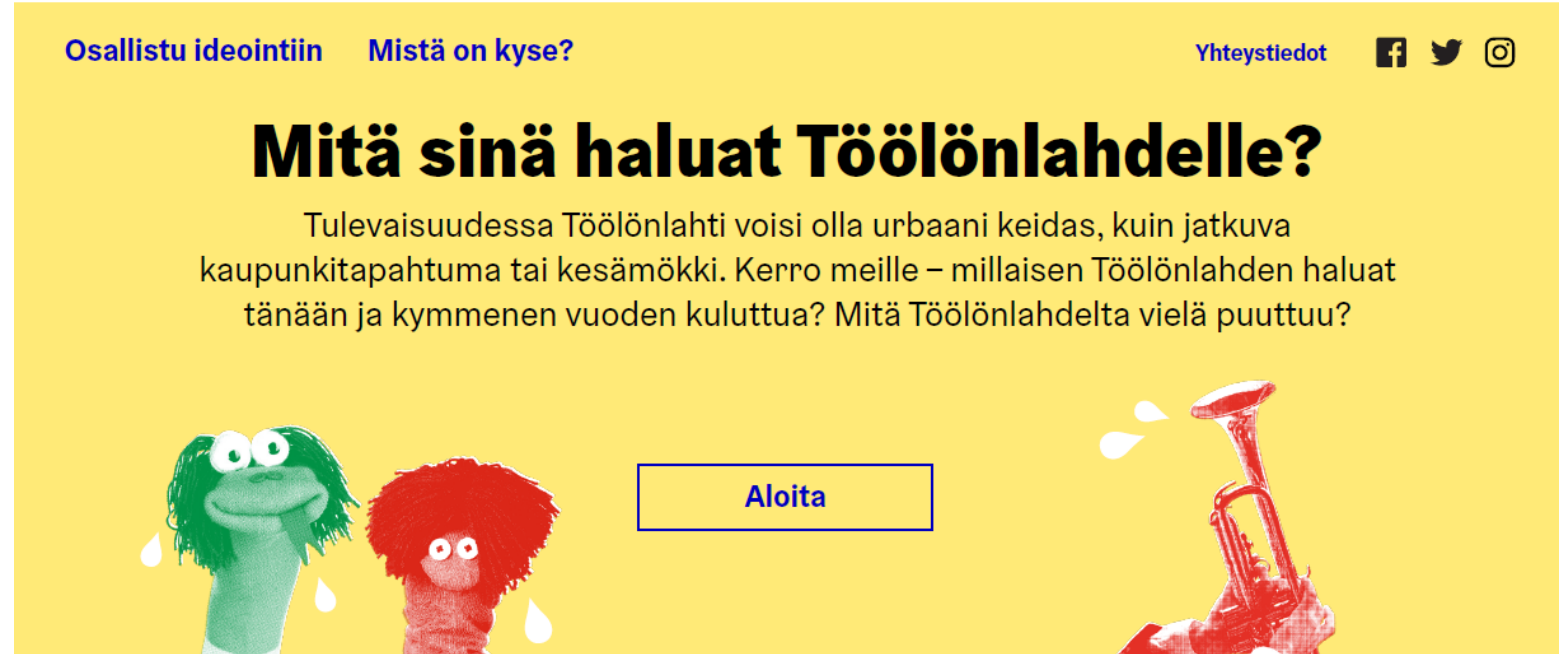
Osallistu ideointiin Mistä on kyse? Yhteystiedot

Mitä sinä haluat Töölönlahdelle?

Tulevaisuudessa Töölönlahti voisi olla urbaani keidas, kuin jatkuva kaupunkitapahtuma tai kesämökki. Kerro meille – millaisen Töölönlahden haluat tänään ja kymmenen vuoden kuluttua? Mitä Töölönlahdelta vielä puuttuu?

Aloita